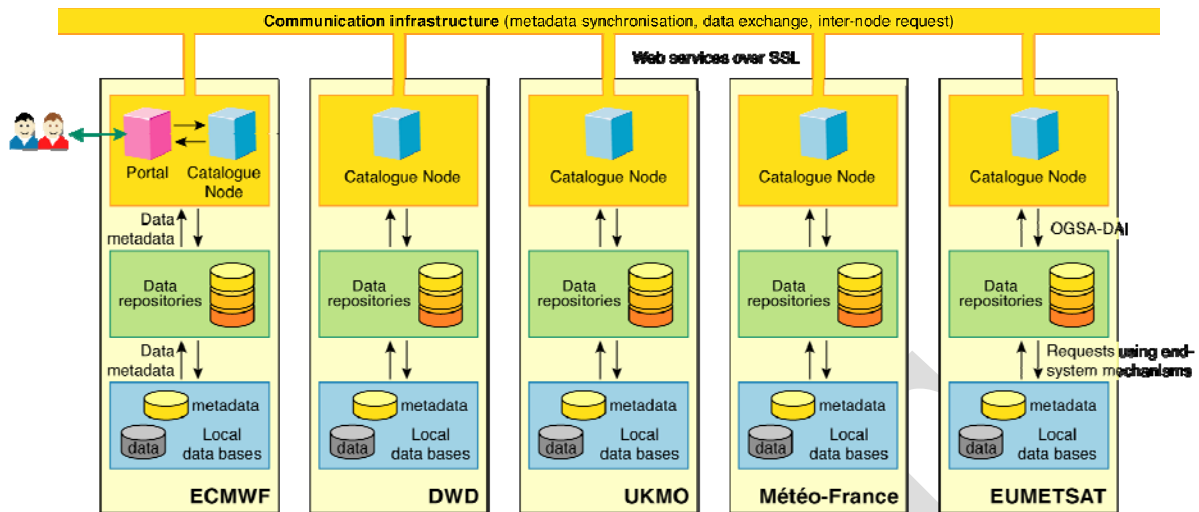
Communication infrastructure (metadata synchronisation, data exchange, inter-node request)

Web services over SSL

Portal

Catalogue Node

Data metadata

Data repositories

Data metadata

metadata

data

Local data bases

ECMWF

Catalogue Node

Data repositories

metadata

data

Local data bases

DWD

Catalogue Node

Data repositories

metadata

data

Local data bases

UKMO

Catalogue Node

Data repositories

metadata

data

Local data bases

Météo-France

Catalogue Node

OGSA-DAI

Data repositories

Requests using end-system mechanisms

metadata

data

Local data bases

EUMETSAT